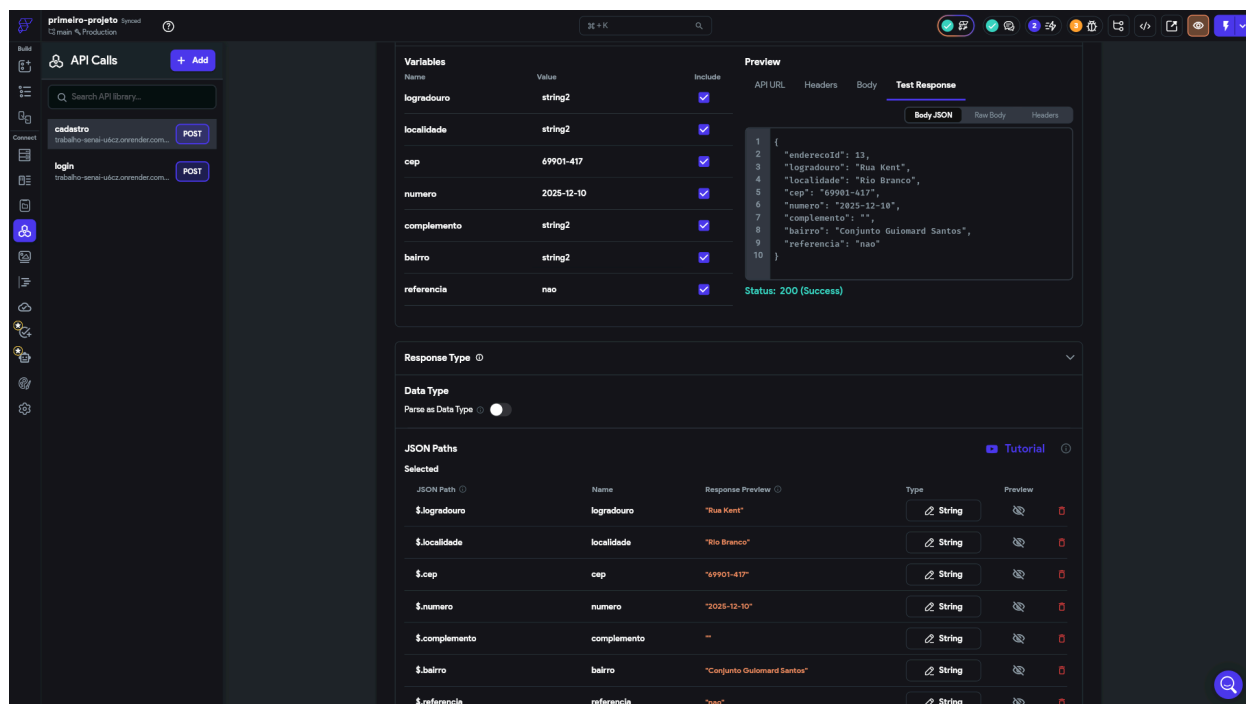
primeiro-projeto Synced
main Production

⌘ + K

2
3

Build
Connect

API Calls
+ Add

Search API library...

cadastro
trabalho-senai-u6cz.onrender.com...
POST

login
trabalho-senai-u6cz.onrender.com...
POST

Variables
| Name | Value | Include |
|---|---|---|
| logradouro | string2 | ☑ |
| localidade | string2 | ☑ |
| cep | 69901-417 | ☑ |
| numero | 2025-12-10 | ☑ |
| complemento | string2 | ☑ |
| bairro | string2 | ☑ |
| referencia | nao | ☑ |

Preview
API URL Headers Body Test Response

Body JSON Raw Body Headers

1 {
2 "enderecoId": 13,
3 "logradouro": "Rua Kent",
4 "localidade": "Rio Branco",
5 "cep": "69901-417",
6 "numero": "2025-12-10",
7 "complemento": "",
8 "bairro": "Conjunto Guiomard Santos",
9 "referencia": "nao"
10 }

Status: 200 (Success)

Response Type

Data Type
Parse as Data Type

JSON Paths
Tutorial
Selected

| JSON Path | Name | Response Preview | Type | Preview |
|---|---|---|---|---|
| $.logradouro | logradouro | "Rua Kent" | String | |
| $.localidade | localidade | "Rio Branco" | String | |
| $.cep | cep | "69901-417" | String | |
| $.numero | numero | "2025-12-10" | String | |
| $.complemento | complemento | "" | String | |
| $.bairro | bairro | "Conjunto Guiomard Santos" | String | |
| $.referencia | referencia | "nao" | String | |